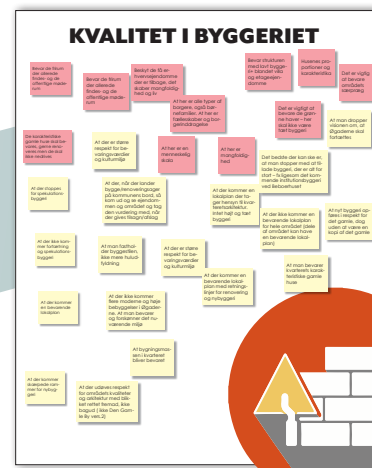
KVALITET I BYGGERIET

Bevar de fibrum der allerede findes og de offentlige mødesteder

Bevar de fibrum der allerede findes og de offentlige mødesteder

Beskyt de få eksisterende grønne områder og ikke bebyg dem med høje huse

At her er alle typer af boliger, også lejeboliger, almene boliger

Bevar strukturen med lave bygninger og store grønne områder

Huserne proportioner og karakteristika

Det er vigtigt at bevare områdets særpræg

Det er vigtigt at bevare de gamle huse – her skal ikke være høje byggeri

At man dropper visionen om, at Ølgaderne skal fortættes

De karakteristiske gamle huse skal bevares, gerne ved at renovere dem

At der er større respekt for bevaringsværdier og kulturmiljø

At her er et mangfoldigt liv

At her er mangfoldighed

Det bedste der kan ske er, at man dropper med at fortætte byggeri, der er så for stort – fx gennem den kommende institutionsbyggeri ved Bebøerhuset

At der droppes for spekulationsbyggeri

At der, når der bliver bygget nye bygninger på kommunens grund, så kom ud og se ejendommen og området og lav den vurdering med, når der gives tilladelser

At der kommer en lokalplan der tager hensyn til kvarterets karakter, inkl. højt og lavt byggeri

At byggeri opføres i respekt for det gamle, dog uden at være en kopi af det gamle

At der ikke kommer mere fortætning og spekulationsbyggeri

At man holder de byggetilladelser ikke mere hul…

At der er større respekt for bevaringsværdier og kulturmiljø

At der ikke kommer bevarende lokalplaner for hele området (eller i det område) så man kan have en bevarende lokalplan

At der kommer en bevarende lokalplan med retningslinjer for renovering og nybyggeri

At man bevarer kvarterets karakteristiske gamle huse

At der kommer en bevarende lokalplan

At der ikke kommer flere moderne og høje nybyggerier i Ølgaderne. At man bevarer og forskønner det nuværende miljø

At byggeringsmassen i kvarteret bliver bevaret

At der kommer bæredygtige rammer for nybyggeri

At der udøves respekt for områdets kvaliteter og skalaforhold i forhold til det netop nævnte, ikke bebygget (ikke Den Gamle By ved 2)